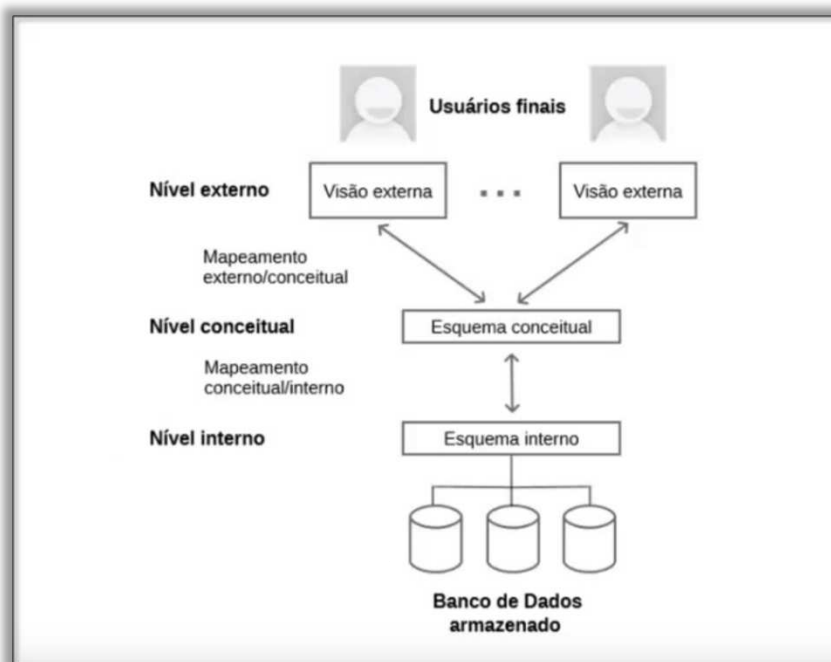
Usuários finais

Nível externo

Visão externa

. . .

Visão externa

Mapeamento externo/conceitual

Nível conceitual

Esquema conceitual

Mapeamento conceitual/interno

Nível interno

Esquema interno

Banco de Dados armazenado